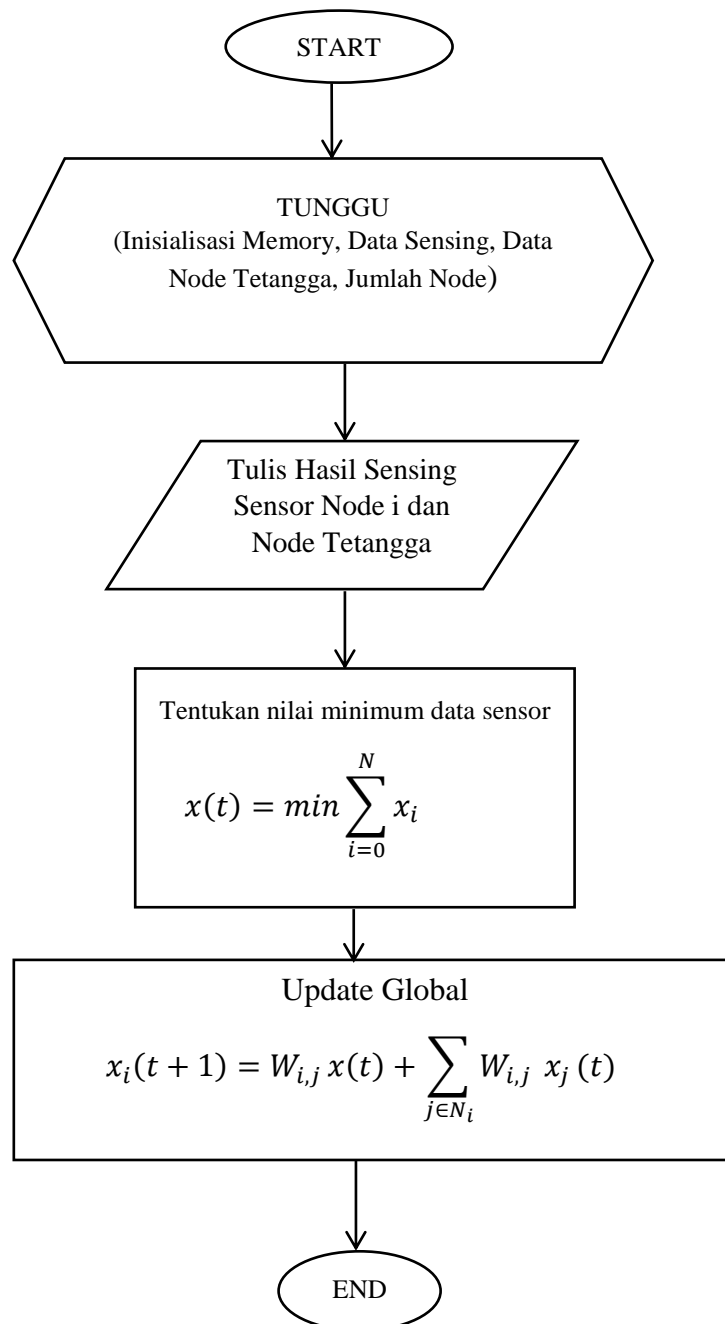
START

TUNGGU
(Inisialisasi Memory, Data Sensing, Data Node Tetangga, Jumlah Node)

Tulis Hasil Sensing Sensor Node i dan Node Tetangga

Tentukan nilai minimum data sensor

$x(t) = min \sum_{i=0}^{N} x_i$

Update Global

$x_i(t+1) = W_{i,j}\, x(t) + \sum_{j \in N_i} W_{i,j}\; x_j\,(t)$

END